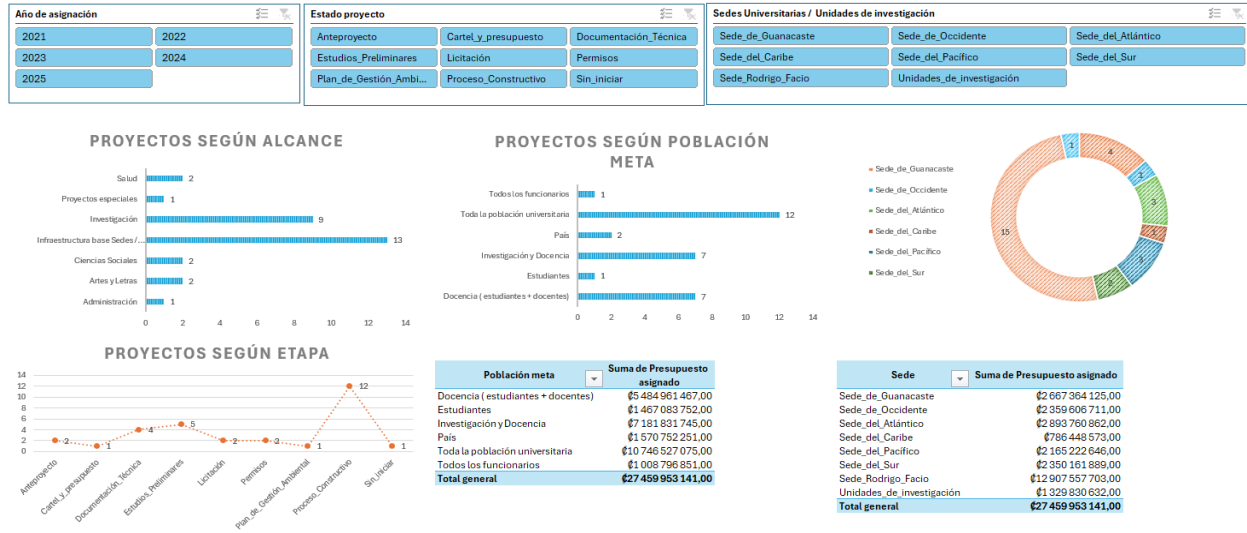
Año de asignación
2021
2022
2023
2024
2025

Estado proyecto
Anteproyecto
Cartel_y_presupuesto
Documentación_Técnica
Estudios_Preliminares
Licitación
Permisos
Plan_de_Gestión_Ambi...
Proceso_Constructivo
Sin_iniciar

Sedes Universitarias / Unidades de investigación
Sede_de_Guanacaste
Sede_de_Occidente
Sede_del_Atlántico
Sede_del_Caribe
Sede_del_Pacífico
Sede_del_Sur
Sede_Rodrigo_Facio
Unidades_de_investigación

PROYECTOS SEGÚN ALCANCE
Salud 2
Proyectos especiales 1
Investigación 9
Infraestructura base Sedes /... 13
Ciencias Sociales 2
Artes y Letras 2
Administración 1
0 2 4 6 8 10 12 14

PROYECTOS SEGÚN POBLACIÓN META
Todos los funcionarios 1
Toda la población universitaria 12
País 2
Investigación y Docencia 7
Estudiantes 1
Docencia ( estudiantes + docentes) 7
0 2 4 6 8 10 12 14

Sede_de_Guanacaste
Sede_de_Occidente
Sede_del_Atlántico
Sede_del_Caribe
Sede_del_Pacífico
Sede_del_Sur
1
4
1
3
1
3
2
15

PROYECTOS SEGÚN ETAPA
14
12
10
8
6
4
2
0
2 1 4 5 2 2 1 12 1
Anteproyecto
Cartel_y_presupuesto
Documentación_Técnica
Estudios_Preliminares
Licitación
Permisos
Plan_de_Gestión_Ambiental
Proceso_Constructivo
Sin_iniciar

| Población meta | Suma de Presupuesto asignado |
|---|---|
| Docencia ( estudiantes + docentes) | ₡5 484 961 467,00 |
| Estudiantes | ₡1 467 083 752,00 |
| Investigación y Docencia | ₡7 181 831 745,00 |
| País | ₡1 570 752 251,00 |
| Toda la población universitaria | ₡10 746 527 075,00 |
| Todos los funcionarios | ₡1 008 796 851,00 |
| Total general | ₡27 459 953 141,00 |

| Sede | Suma de Presupuesto asignado |
|---|---|
| Sede_de_Guanacaste | ₡2 667 364 125,00 |
| Sede_de_Occidente | ₡2 359 606 711,00 |
| Sede_del_Atlántico | ₡2 893 760 862,00 |
| Sede_del_Caribe | ₡786 448 573,00 |
| Sede_del_Pacífico | ₡2 165 222 646,00 |
| Sede_del_Sur | ₡2 350 161 889,00 |
| Sede_Rodrigo_Facio | ₡12 907 557 703,00 |
| Unidades_de_investigación | ₡1 329 830 632,00 |
| Total general | ₡27 459 953 141,00 |